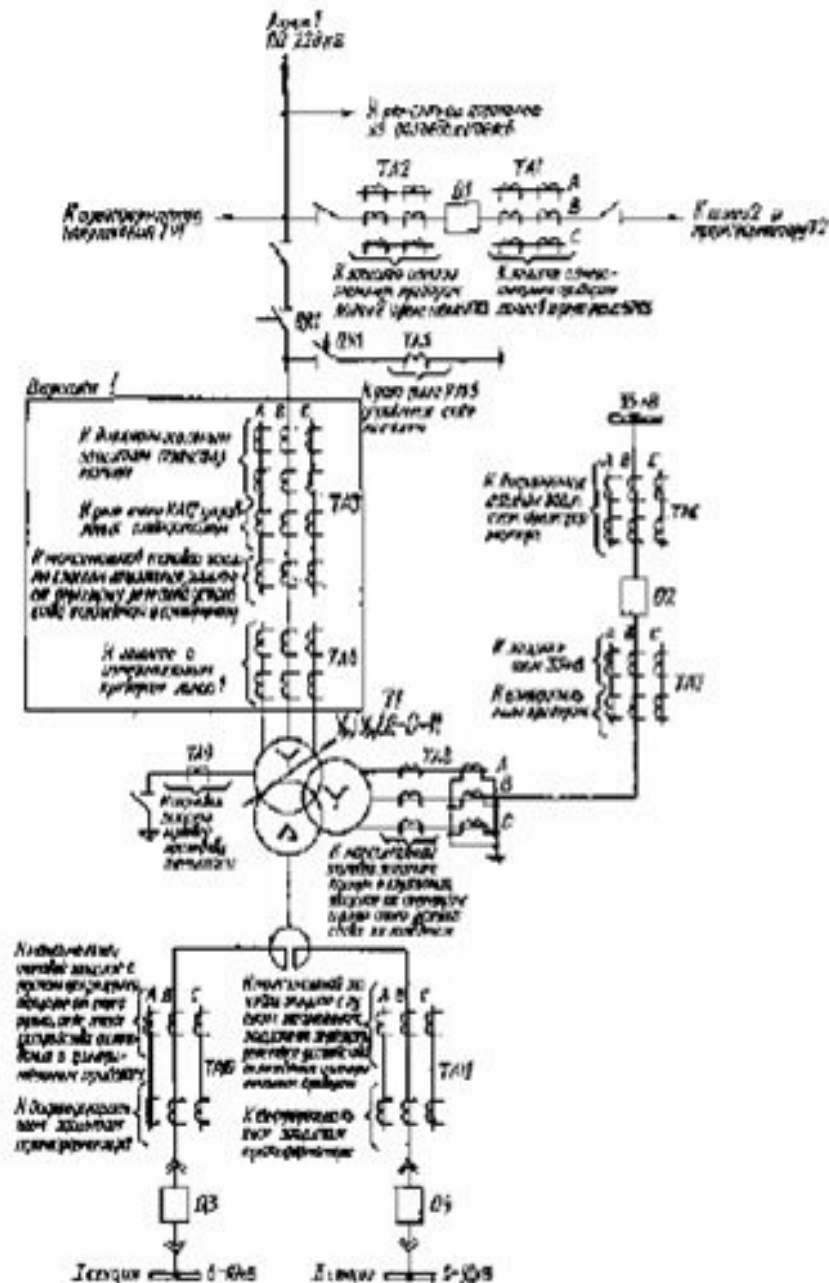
Линия 1 110 220 кВ

К измерительным органам УРОВ выключателя

ТА2

ТА1

В1

А

В

С

К трансформатору ТV1

К шинам 2 и трансформатору Т2

К защитам линии и измерительным приборам

К защитам сборных шин

QS1

TA5

К устройству УРОВ управления

Вариант 1

А В С

К дифференциальной защите трансформатора

К реле тока КАС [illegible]

ТА3

К максимальной токовой защите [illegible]

К защите с направленным органом линии 1

ТА4

35 кВ

А В С

К дифференциальной защите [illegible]

ТА6

В2

К защите шин 35 кВ

К измерительным приборам

ТА7

Т1

ТА9

ТА8

А

В

С

К нулевой защите

К максимальной токовой защите

А В С

ТА10

К максимальной токовой защите

А В С

ТА11

К дифференциальной защите трансформатора

К дифференциальной защите трансформатора

В3

В4

I секция 6-10 кВ

II секция 6-10 кВ